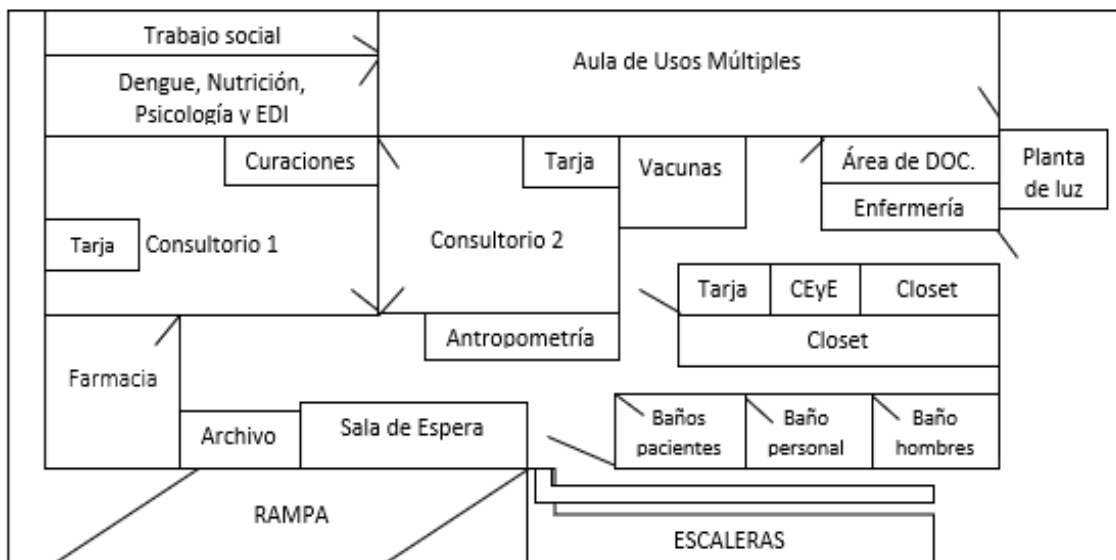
Trabajo social

Dengue, Nutrición, Psicología y EDI

Aula de Usos Múltiples

Curaciones

Tarja

Vacunas

Área de DOC.

Planta de luz

Enfermería

Tarja

Consultorio 1

Consultorio 2

Tarja

CEyE

Closet

Closet

Antropometría

Farmacia

Archivo

Sala de Espera

Baños pacientes

Baño personal

Baño hombres

RAMPA

ESCALERAS